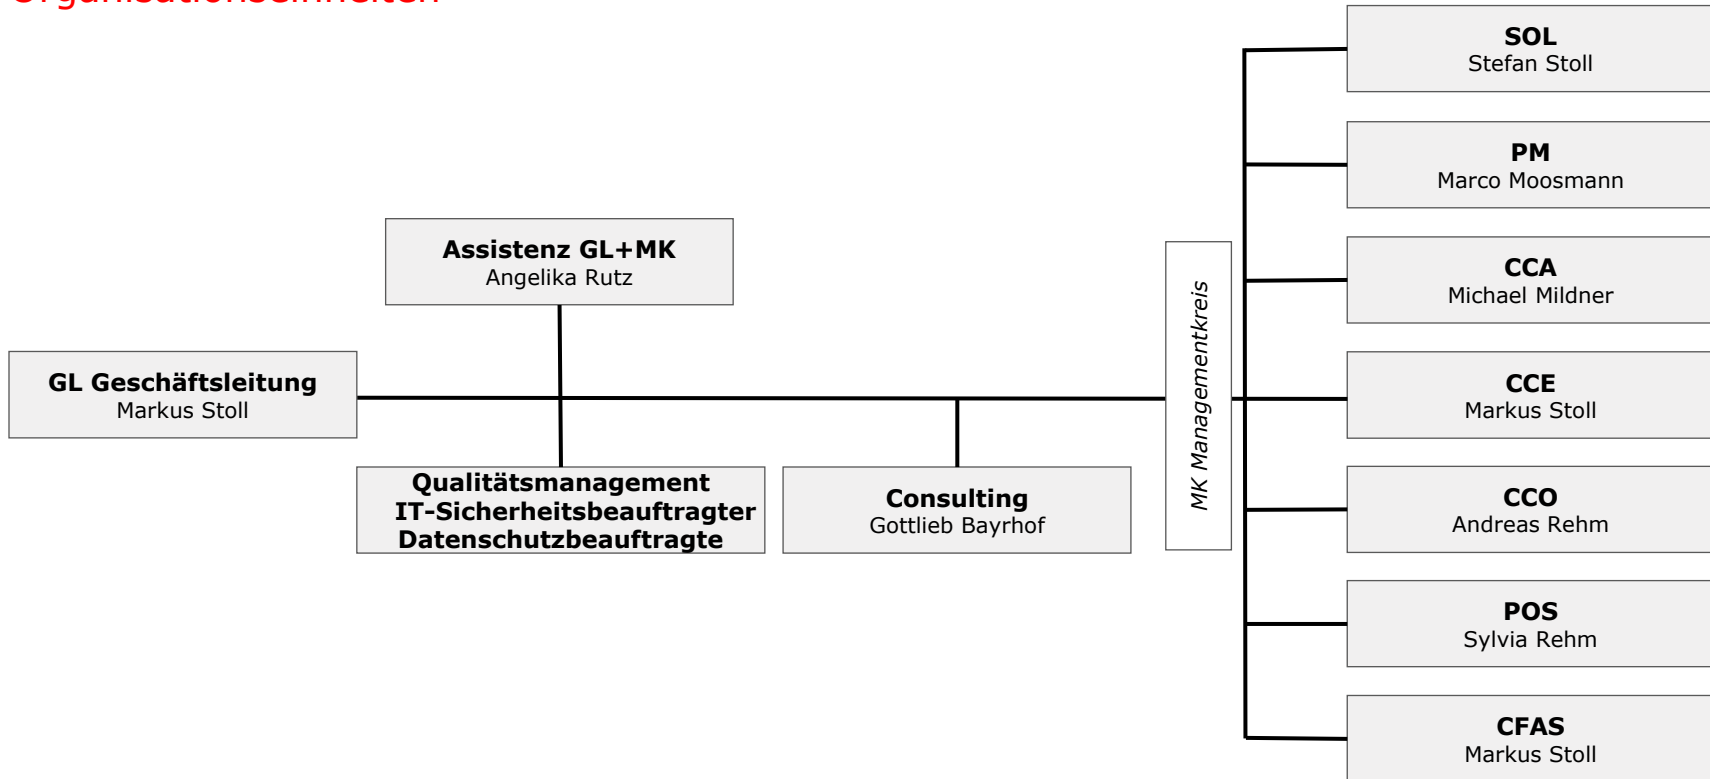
Organisationseinheiten

Assistenz GL+MK
Angelika Rutz

GL Geschäftsleitung
Markus Stoll

Qualitätsmanagement
IT-Sicherheitsbeauftragter
Datenschutzbeauftragte

Consulting
Gottlieb Bayrhof

MK Managementkreis

SOL
Stefan Stoll

PM
Marco Moosmann

CCA
Michael Mildner

CCE
Markus Stoll

CCO
Andreas Rehm

POS
Sylvia Rehm

CFAS
Markus Stoll